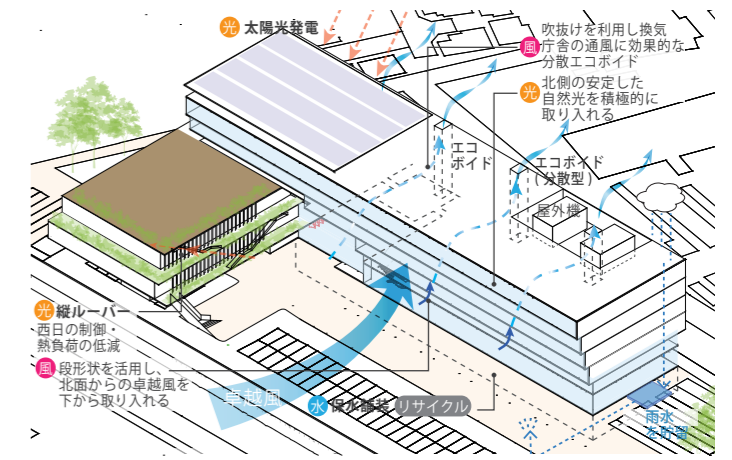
光 太陽光発電

吹抜けを利用し換気
風 庁舎の通風に効果的な分散エコボイド

光 北側の安定した自然光を積極的に取り入れる

エコボイド

エコボイド（分散型）

屋外機

光 縦ルーバー
西日の制御・熱負荷の低減

風 段形状を活用し、北面からの卓越風を下から取り入れる

卓越風

水 保水舗装 リサイクル

雨水を貯留